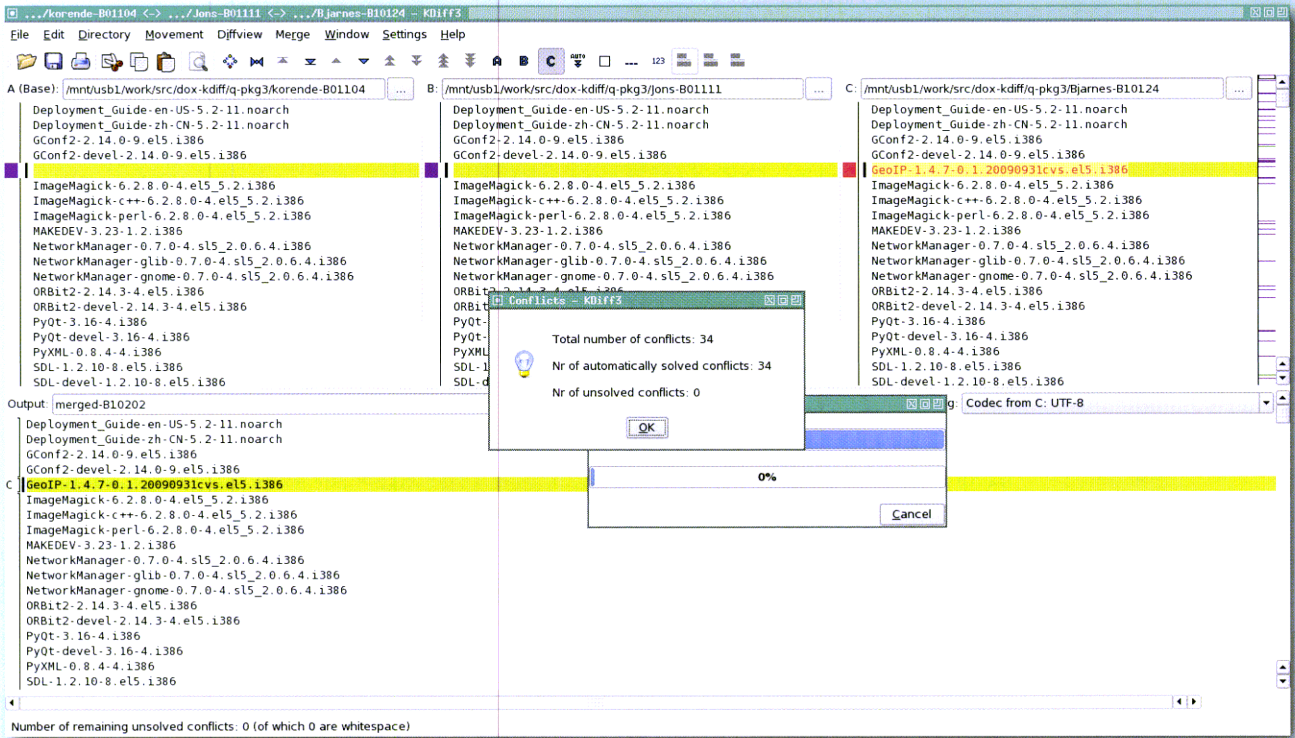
.../korende-B01104 <-> .../Jons-B01111 <-> .../Bjarnes-B10124 - KDiff3

File Edit Directory Movement Diffview Merge Window Settings Help

A B C 123

A (Base): /mnt/usb1/work/src/dox-kdiff/q-pkg3/korende-B01104 ...
Deployment_Guide-en-US-5.2-11.noarch
Deployment_Guide-zh-CN-5.2-11.noarch
GConf2-2.14.0-9.el5.i386
GConf2-devel-2.14.0-9.el5.i386

ImageMagick-6.2.8.0-4.el5_5.2.i386
ImageMagick-c++-6.2.8.0-4.el5_5.2.i386
ImageMagick-perl-6.2.8.0-4.el5_5.2.i386
MAKEDEV-3.23-1.2.i386
NetworkManager-0.7.0-4.sl5_2.0.6.4.i386
NetworkManager-glib-0.7.0-4.sl5_2.0.6.4.i386
NetworkManager-gnome-0.7.0-4.sl5_2.0.6.4.i386
ORBit2-2.14.3-4.el5.i386
ORBit2-devel-2.14.3-4.el5.i386
PyQt-3.16-4.i386
PyQt-devel-3.16-4.i386
PyXML-0.8.4-4.i386
SDL-1.2.10-8.el5.i386
SDL-devel-1.2.10-8.el5.i386

B: /mnt/usb1/work/src/dox-kdiff/q-pkg3/Jons-B01111 ...
Deployment_Guide-en-US-5.2-11.noarch
Deployment_Guide-zh-CN-5.2-11.noarch
GConf2-2.14.0-9.el5.i386
GConf2-devel-2.14.0-9.el5.i386

ImageMagick-6.2.8.0-4.el5_5.2.i386
ImageMagick-c++-6.2.8.0-4.el5_5.2.i386
ImageMagick-perl-6.2.8.0-4.el5_5.2.i386
MAKEDEV-3.23-1.2.i386
NetworkManager-0.7.0-4.sl5_2.0.6.4.i386
NetworkManager-glib-0.7.0-4.sl5_2.0.6.4.i386
NetworkManager-gnome-0.7.0-4.sl5_2.0.6.4.i386
ORBit2-2.14.3-4.el5.i386
ORBi
PyQt-
PyQt-
PyXML
SDL-1
SDL-d

C: /mnt/usb1/work/src/dox-kdiff/q-pkg3/Bjarnes-B10124 ...
Deployment_Guide-en-US-5.2-11.noarch
Deployment_Guide-zh-CN-5.2-11.noarch
GConf2-2.14.0-9.el5.i386
GConf2-devel-2.14.0-9.el5.i386
GeoIP-1.4.7-0.1.20090931cvs.el5.i386
ImageMagick-6.2.8.0-4.el5_5.2.i386
ImageMagick-c++-6.2.8.0-4.el5_5.2.i386
ImageMagick-perl-6.2.8.0-4.el5_5.2.i386
MAKEDEV-3.23-1.2.i386
NetworkManager-0.7.0-4.sl5_2.0.6.4.i386
NetworkManager-glib-0.7.0-4.sl5_2.0.6.4.i386
NetworkManager-gnome-0.7.0-4.sl5_2.0.6.4.i386
ORBit2-2.14.3-4.el5.i386
ORBit2-devel-2.14.3-4.el5.i386
PyQt-3.16-4.i386
PyQt-devel-3.16-4.i386
PyXML-0.8.4-4.i386
SDL-1.2.10-8.el5.i386
SDL-devel-1.2.10-8.el5.i386

Conflicts - KDiff3
Total number of conflicts: 34
Nr of automatically solved conflicts: 34
Nr of unsolved conflicts: 0
OK

Output: merged-B10202
g: Codec from C: UTF-8
Deployment_Guide-en-US-5.2-11.noarch
Deployment_Guide-zh-CN-5.2-11.noarch
GConf2-2.14.0-9.el5.i386
GConf2-devel-2.14.0-9.el5.i386
C GeoIP-1.4.7-0.1.20090931cvs.el5.i386
ImageMagick-6.2.8.0-4.el5_5.2.i386
ImageMagick-c++-6.2.8.0-4.el5_5.2.i386
ImageMagick-perl-6.2.8.0-4.el5_5.2.i386
MAKEDEV-3.23-1.2.i386
NetworkManager-0.7.0-4.sl5_2.0.6.4.i386
NetworkManager-glib-0.7.0-4.sl5_2.0.6.4.i386
NetworkManager-gnome-0.7.0-4.sl5_2.0.6.4.i386
ORBit2-2.14.3-4.el5.i386
ORBit2-devel-2.14.3-4.el5.i386
PyQt-3.16-4.i386
PyQt-devel-3.16-4.i386
PyXML-0.8.4-4.i386
SDL-1.2.10-8.el5.i386

0%
Cancel

Number of remaining unsolved conflicts: 0 (of which 0 are whitespace)